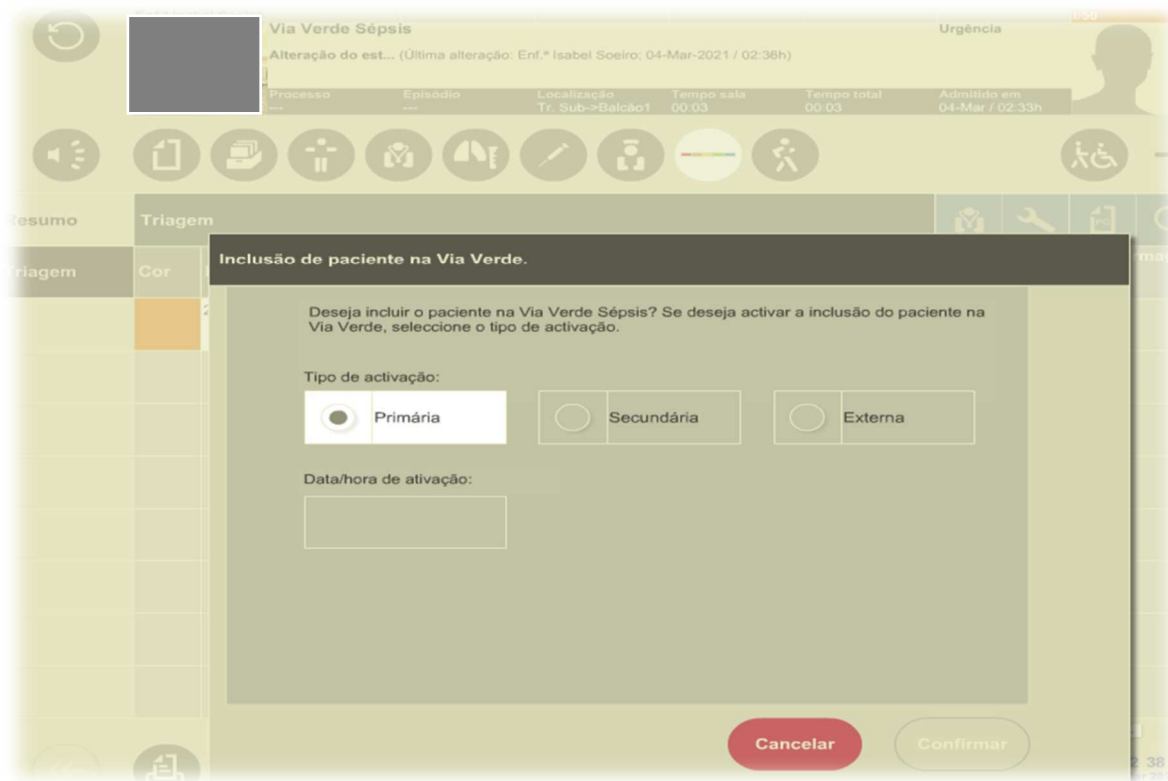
Via Verde Sépsis
Urgência
Alteração do est... (Última alteração: Enf.ª Isabel Soeiro; 04-Mar-2021 / 02:36h)

| Processo | Episódio | Localização | Tempo sala | Tempo total | Admitido em |
|---|---|---|---|---|---|
| --- | --- | Tr. Sub->Balcão1 | 00:03 | 00:03 | 04-Mar / 02:33h |

Resumo
Triagem
Triagem
Cor

Inclusão de paciente na Via Verde.

Deseja incluir o paciente na Via Verde Sépsis? Se deseja activar a inclusão do paciente na Via Verde, seleccione o tipo de activação.

Tipo de activação:

Primária
Secundária
Externa

Data/hora de ativação:

Cancelar
Confirmar